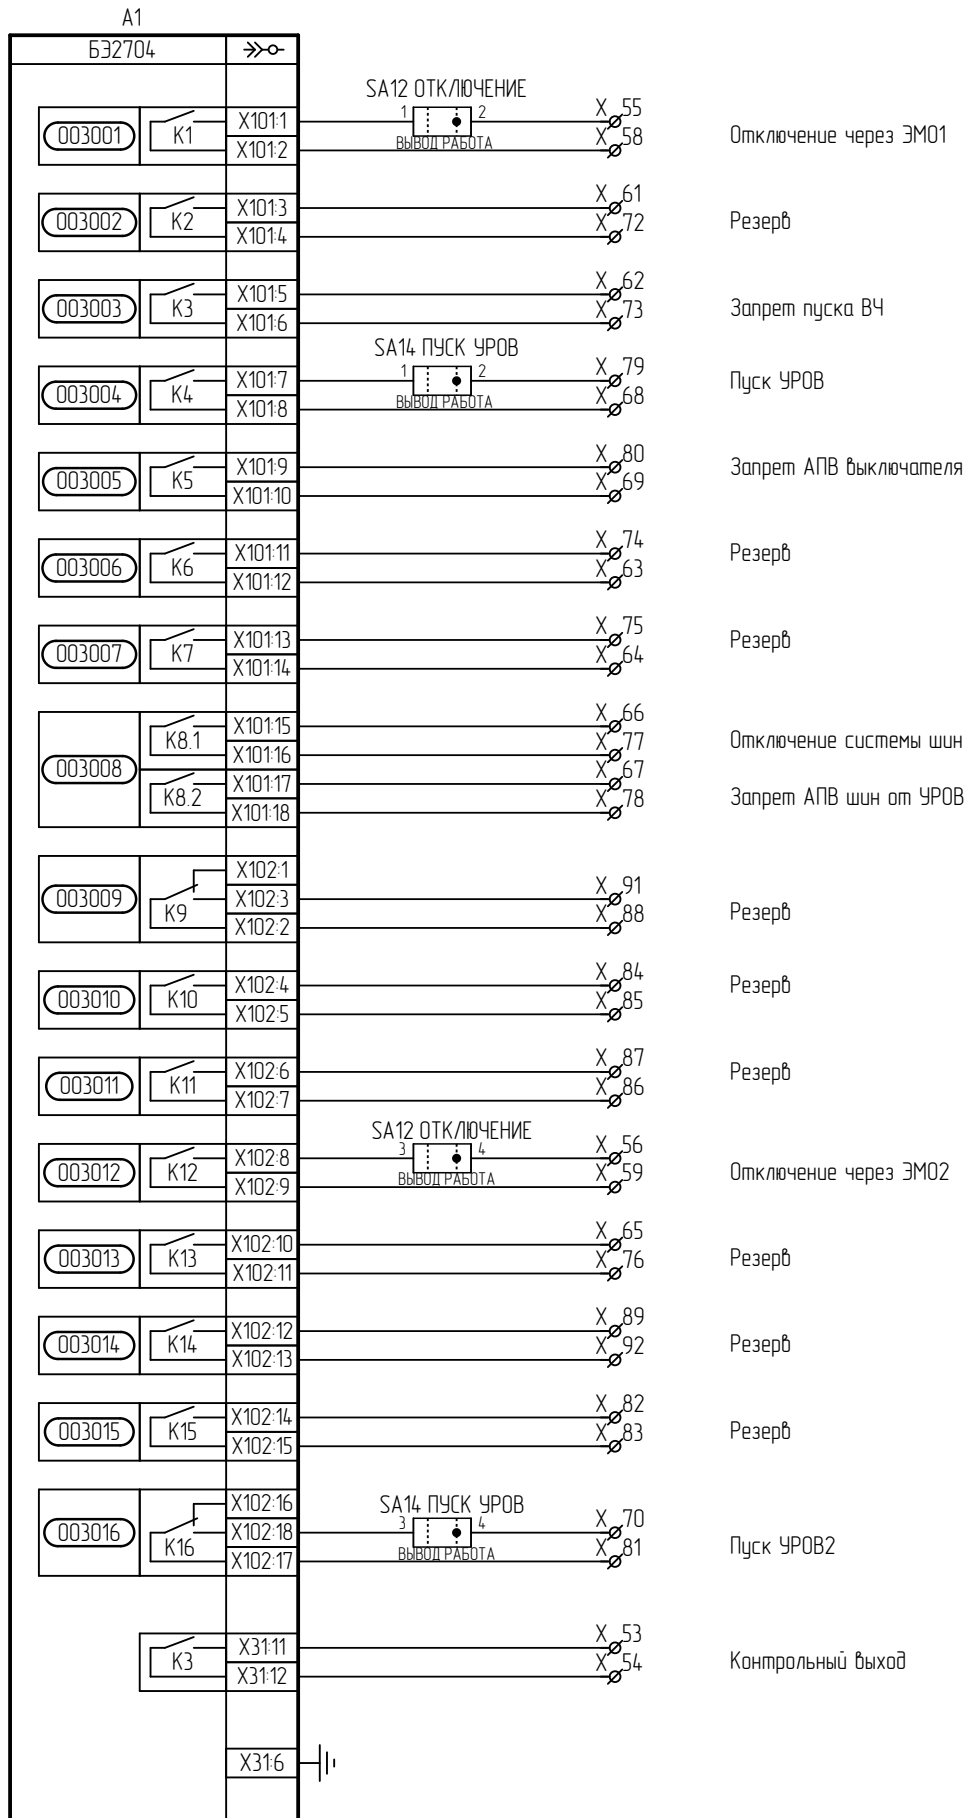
A1
БЭ2704

003001 K1 X101:1 X101:2 SA12 ОТКЛЮЧЕНИЕ 1 2 ВЫВОД РАБОТА X 55 X 58 Отключение через ЭМО1

003002 K2 X101:3 X101:4 X 61 X 72 Резерв

003003 K3 X101:5 X101:6 X 62 X 73 Запрет пуска ВЧ

003004 K4 X101:7 X101:8 SA14 ПУСК УРОВ 1 2 ВЫВОД РАБОТА X 79 X 68 Пуск УРОВ

003005 K5 X101:9 X101:10 X 80 X 69 Запрет АПВ выключателя

003006 K6 X101:11 X101:12 X 74 X 63 Резерв

003007 K7 X101:13 X101:14 X 75 X 64 Резерв

003008 K8.1 X101:15 X101:16 X 66 X 77 Отключение системы шин
K8.2 X101:17 X101:18 X 67 X 78 Запрет АПВ шин от УРОВ

003009 K9 X102:1 X102:3 X102:2 X 91 X 88 Резерв

003010 K10 X102:4 X102:5 X 84 X 85 Резерв

003011 K11 X102:6 X102:7 X 87 X 86 Резерв

003012 K12 X102:8 X102:9 SA12 ОТКЛЮЧЕНИЕ 3 4 ВЫВОД РАБОТА X 56 X 59 Отключение через ЭМО2

003013 K13 X102:10 X102:11 X 65 X 76 Резерв

003014 K14 X102:12 X102:13 X 89 X 92 Резерв

003015 K15 X102:14 X102:15 X 82 X 83 Резерв

003016 K16 X102:16 X102:18 X102:17 SA14 ПУСК УРОВ 3 4 ВЫВОД РАБОТА X 70 X 81 Пуск УРОВ2

K3 X31:11 X31:12 X 53 X 54 Контрольный выход

X31:6